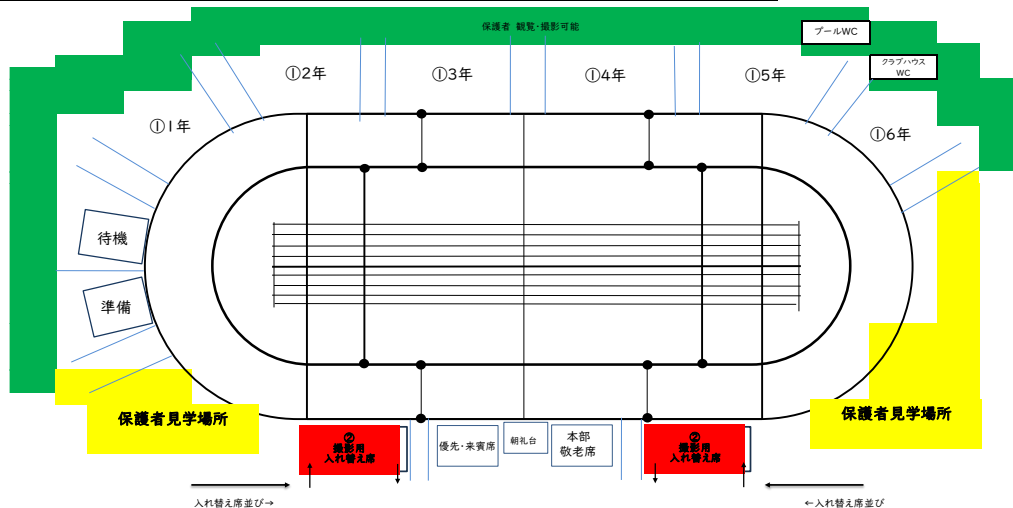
保護者 観覧・撮影可能

プールWC

クラブハウスWC

Ⅰ2年

Ⅰ3年

Ⅰ4年

Ⅰ5年

Ⅰ1年

Ⅰ6年

待機

準備

保護者見学場所

保護者見学場所

撮影用
入れ替え席

優先・来賓席

朝礼台

本部
敬老席

撮影用
入れ替え席

入れ替え席並び→

←入れ替え席並び